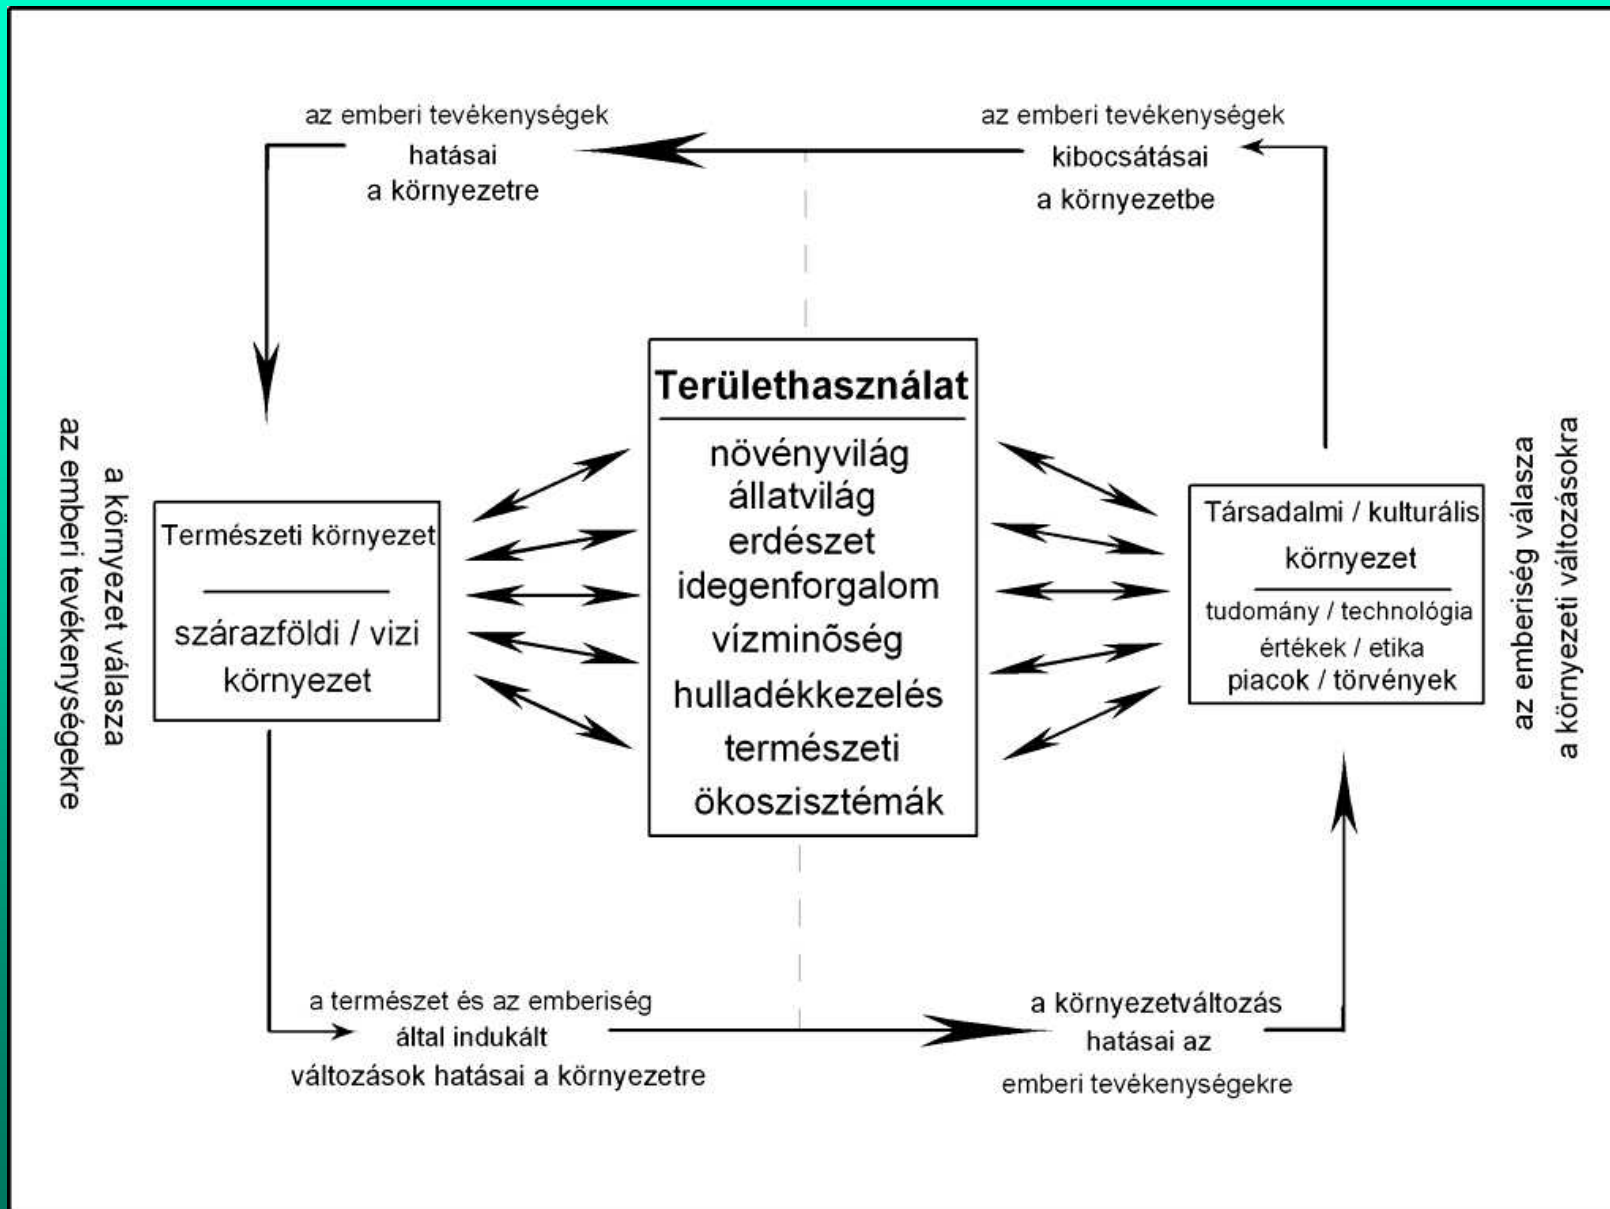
az emberi tevékenységek
hatásai
a környezetre

az emberi tevékenységek
kibocsátásai
a környezetbe

a környezet válasza
az emberi tevékenységekre

Természeti környezet

szárazföldi / vizi
környezet

Területhasználat

növényvilág
állatvilág
erdészet
idegenforgalom
vízminőség
hulladékkezelés
természeti
ökoszisztémák

Társadalmi / kulturális
környezet

tudomány / technológia
értékek / etika
piacok / törvények

az emberiség válasza
a környezeti változásokra

a természet és az emberiség
által indukált
változások hatásai a környezetre

a környezetváltozás
hatásai az
emberi tevékenységekre